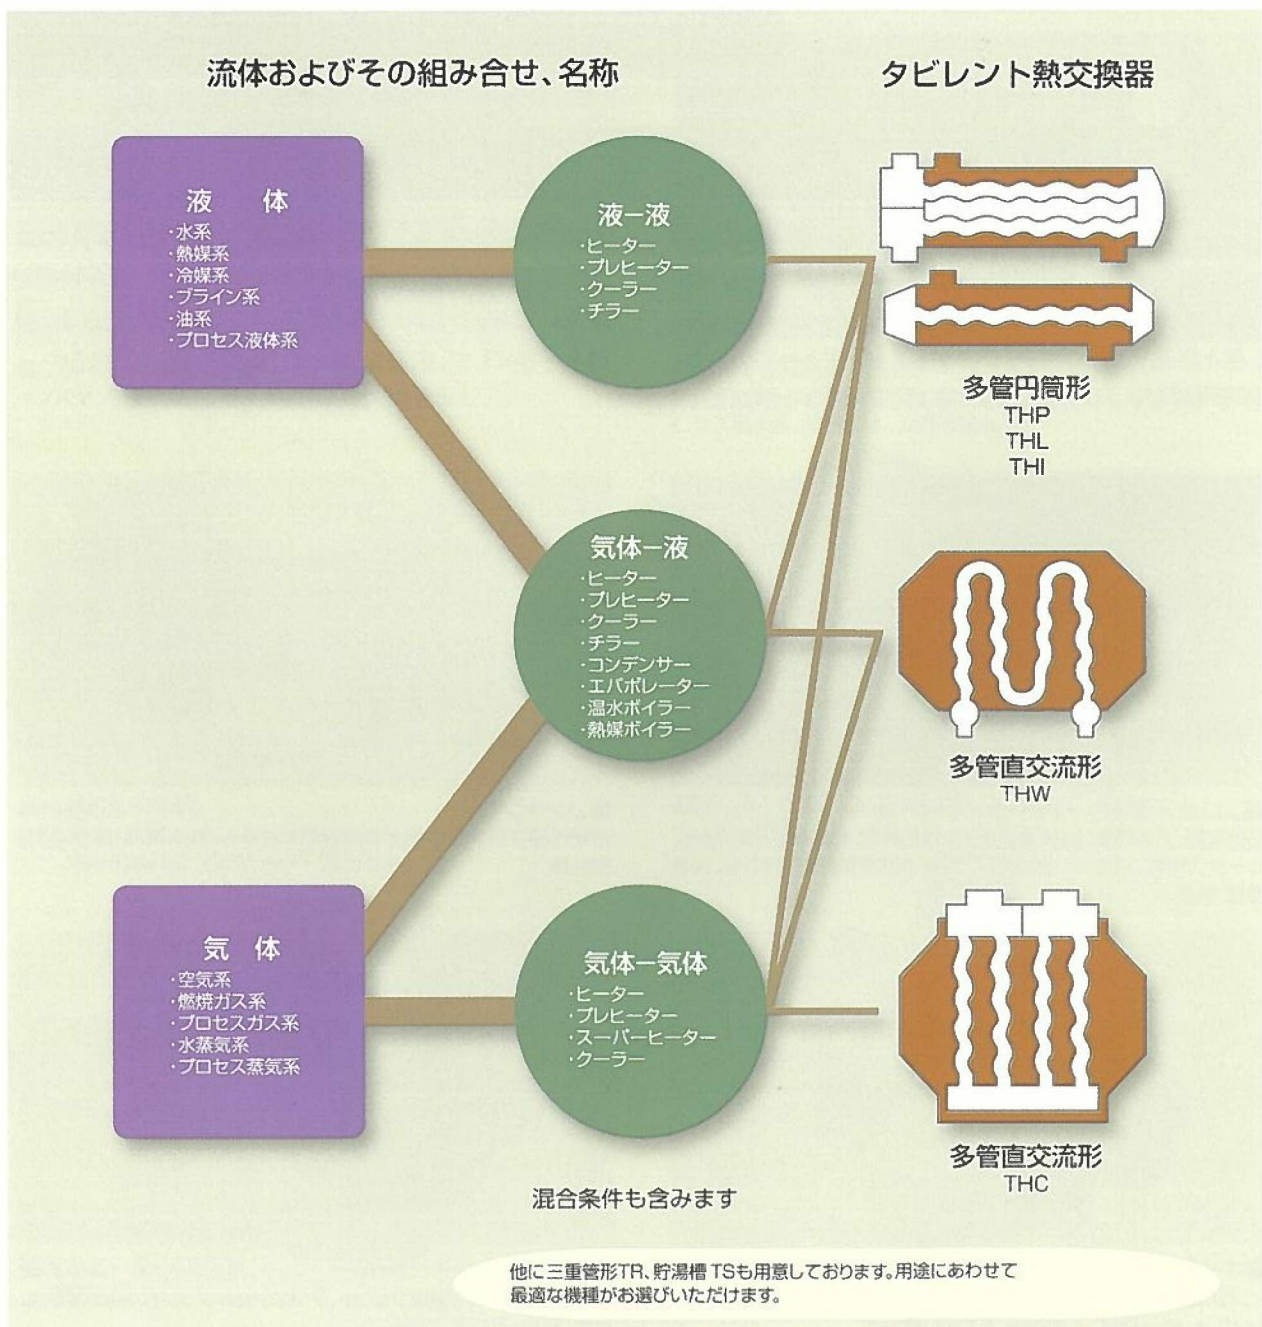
流体およびその組み合せ、名称

タビレント熱交換器

液　体
·水系
·熱媒系
·冷媒系
·ブライン系
·油系
·プロセス液体系

液ー液
·ヒーター
·プレヒーター
·クーラー
·チラー

多管円筒形
THP
THL
THI

気体ー液
·ヒーター
·プレヒーター
·クーラー
·チラー
·コンデンサー
·エバポレーター
·温水ボイラー
·熱媒ボイラー

多管直交流形
THW

気　体
·空気系
·燃焼ガス系
·プロセスガス系
·水蒸気系
·プロセス蒸気系

気体ー気体
·ヒーター
·プレヒーター
·スーパーヒーター
·クーラー

多管直交流形
THC

混合条件も含みます

他に三重管形TR、貯湯槽 TSも用意しております。用途にあわせて最適な機種がお選びいただけます。